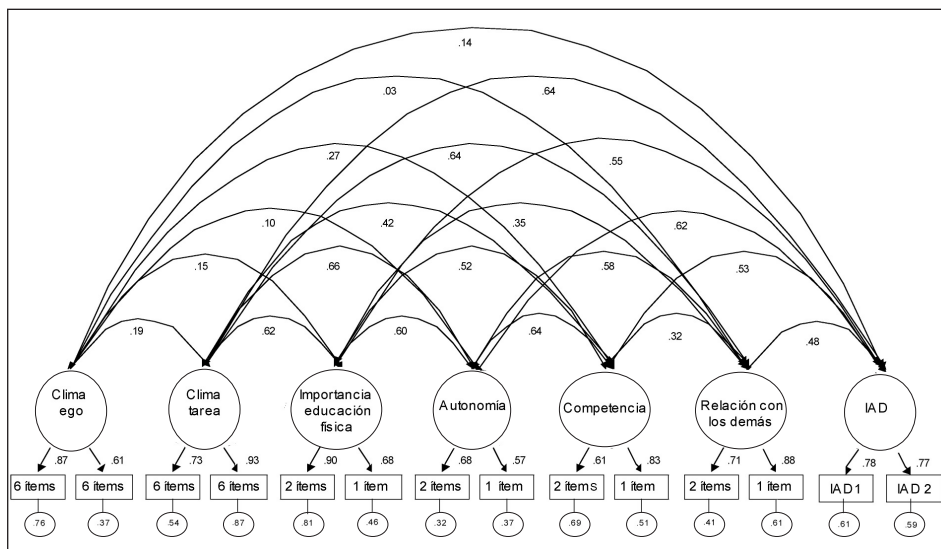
.14

.03

.64

.27

.64

.55

.10

.42

.35

.62

.15

.66

.52

.58

.53

.19

.62

.60

.64

.32

.48

Clima ego

Clima tarea

Importancia educación física

Autonomía

Competencia

Relación con los demás

IAD

.87 .61 .73 .93 .90 .68 .68 .57 .61 .83 .71 .88 .78 .77

6 items

6 items

6 items

6 items

2 items

1 item

2 items

1 item

2 items

1 item

2 items

1 item

IAD 1

IAD 2

.76 .37 .54 .87 .81 .46 .32 .37 .69 .51 .41 .61 .61 .59